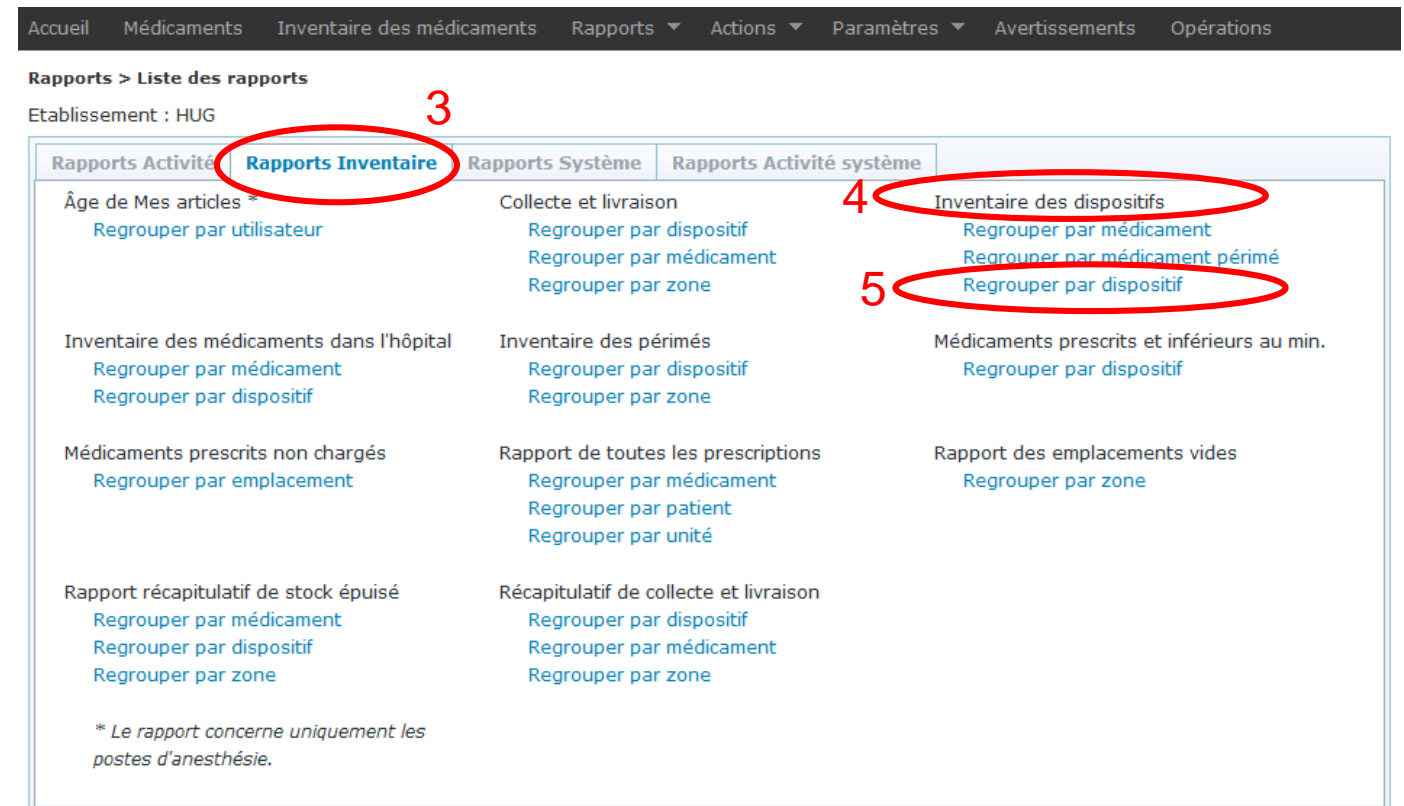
Accueil Médicaments Inventaire des médicaments Rapports Actions Paramètres Avertissements Opérations

Rapports > Liste des rapports

Etablissement : HUG

3

Rapports Activité Rapports Inventaire Rapports Système Rapports Activité système

Âge de Mes articles *
Regrouper par utilisateur

Inventaire des médicaments dans l'hôpital
Regrouper par médicament
Regrouper par dispositif

Médicaments prescrits non chargés
Regrouper par emplacement

Rapport récapitulatif de stock épuisé
Regrouper par médicament
Regrouper par dispositif
Regrouper par zone

* Le rapport concerne uniquement les postes d'anesthésie.

Collecte et livraison
Regrouper par dispositif
Regrouper par médicament
Regrouper par zone

Inventaire des périmés
Regrouper par dispositif
Regrouper par zone

Rapport de toutes les prescriptions
Regrouper par médicament
Regrouper par patient
Regrouper par unité

Récapitulatif de collecte et livraison
Regrouper par dispositif
Regrouper par médicament
Regrouper par zone

4
Inventaire des dispositifs
Regrouper par médicament
Regrouper par médicament périmé
5
Regrouper par dispositif

Médicaments prescrits et inférieurs au min.
Regrouper par dispositif

Rapport des emplacements vides
Regrouper par zone